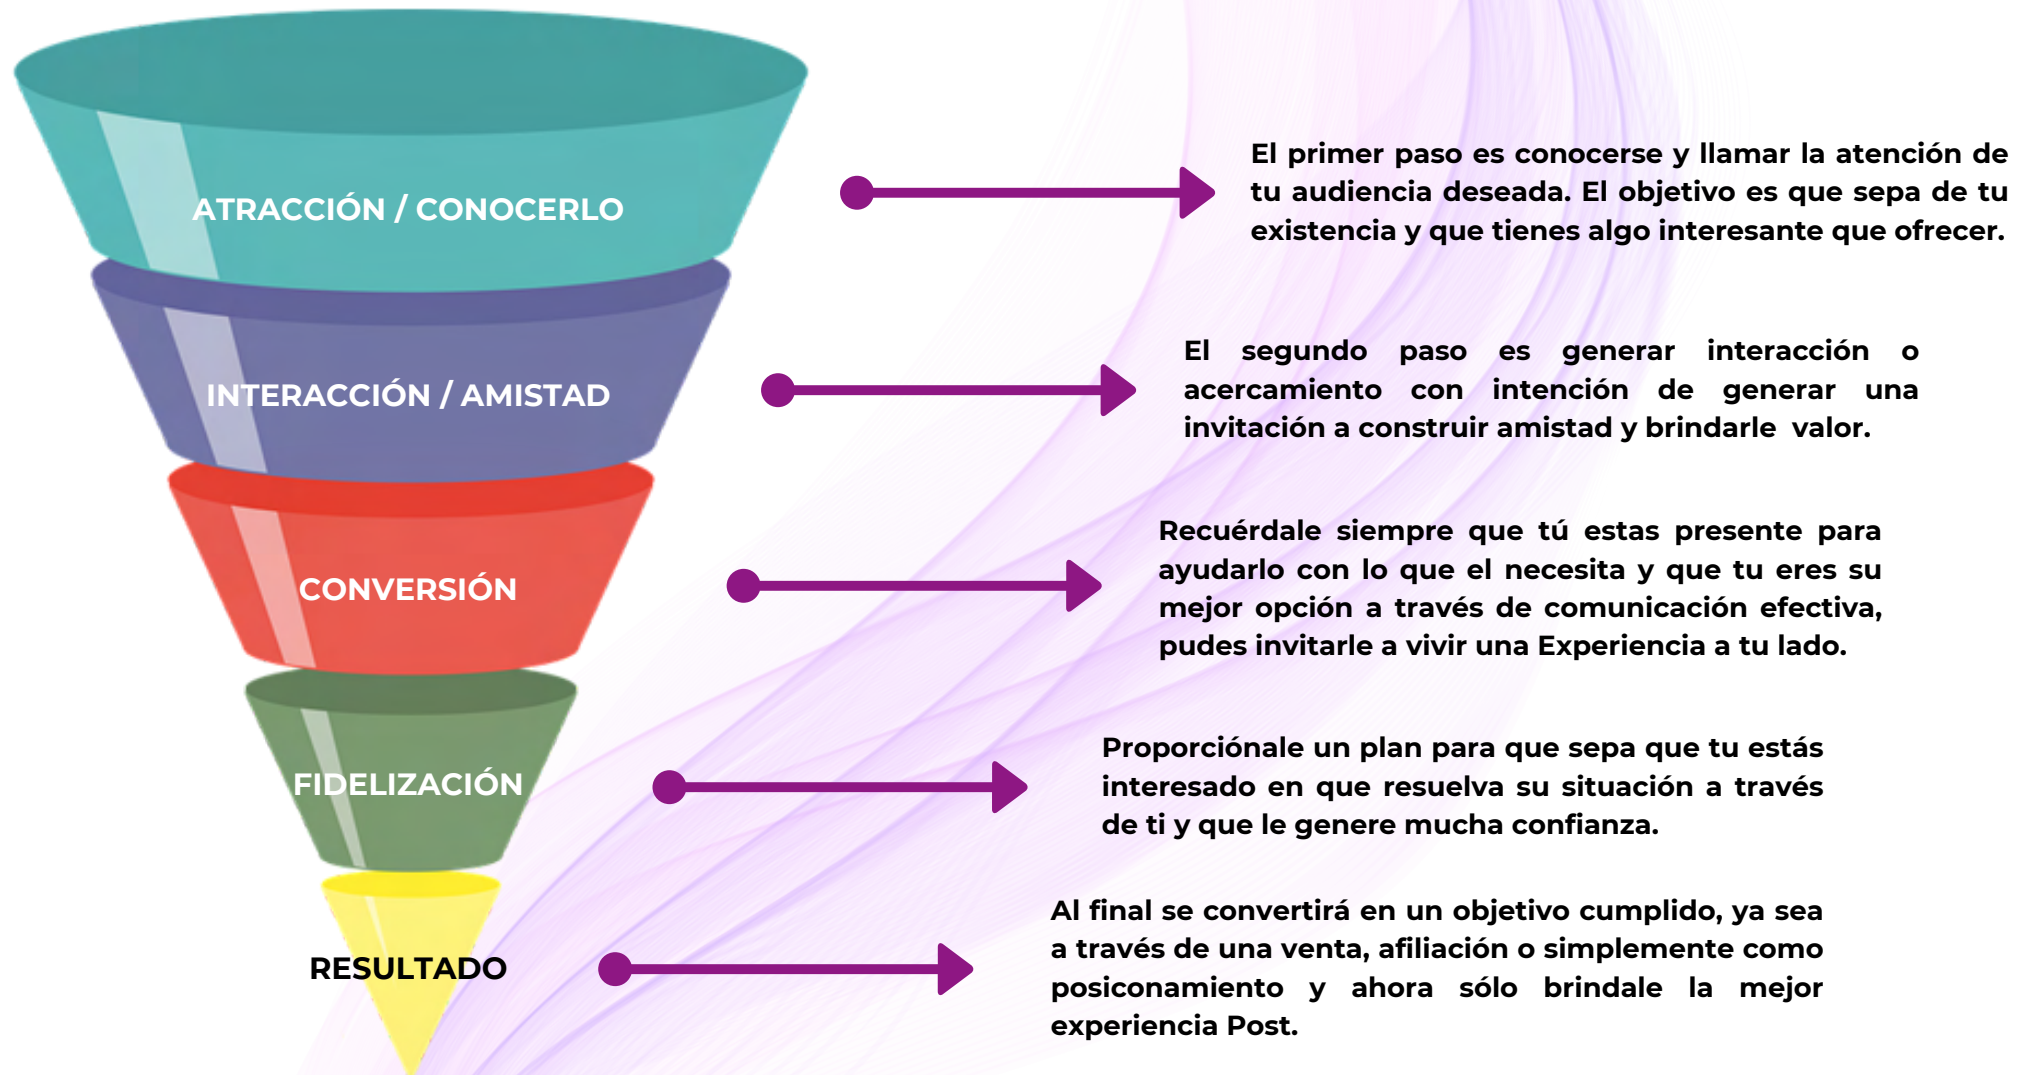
ATRACCIÓN / CONOCERLO

El primer paso es conocerse y llamar la atención de tu audiencia deseada. El objetivo es que sepa de tu existencia y que tienes algo interesante que ofrecer.

INTERACCIÓN / AMISTAD

El segundo paso es generar interacción o acercamiento con intención de generar una invitación a construir amistad y brindarle valor.

CONVERSIÓN

Recuérdale siempre que tú estas presente para ayudarlo con lo que el necesita y que tu eres su mejor opción a través de comunicación efectiva, pudes invitarle a vivir una Experiencia a tu lado.

FIDELIZACIÓN

Proporciónale un plan para que sepa que tu estás interesado en que resuelva su situación a través de ti y que le genere mucha confianza.

RESULTADO

Al final se convertirá en un objetivo cumplido, ya sea a través de una venta, afiliación o simplemente como posiconamiento y ahora sólo brindale la mejor experiencia Post.